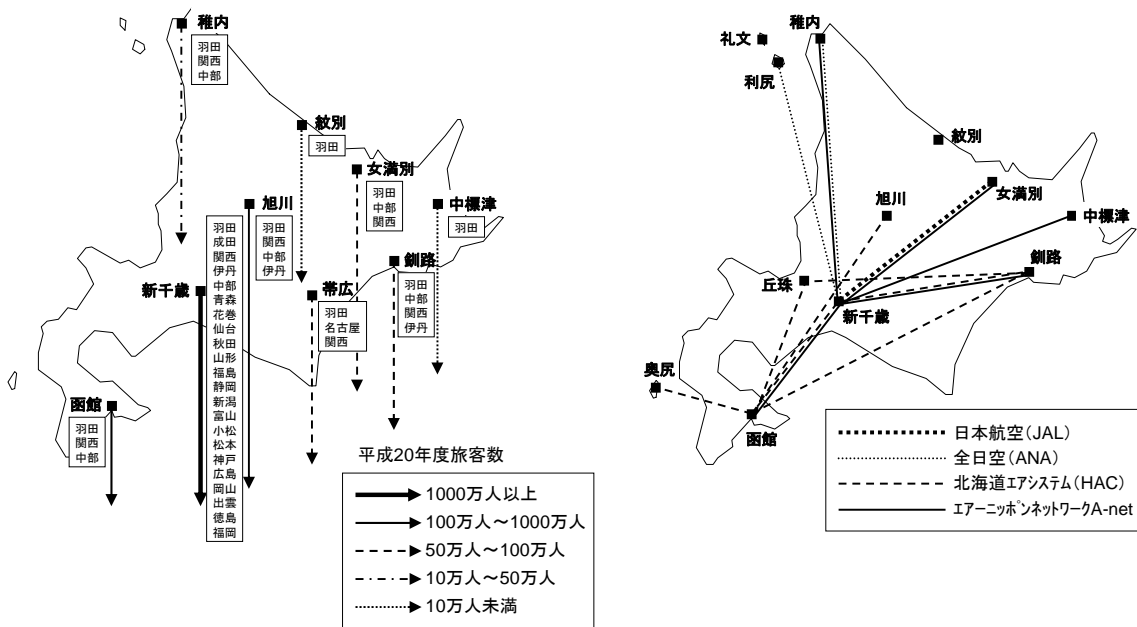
稚内
羽田
関西
中部

紋別
羽田

女満別
羽田
中部
関西

旭川
羽田
関西
中部
伊丹

中標津
羽田

新千歳
羽田
成田
関西
伊丹
中部
青森
花巻
仙台
秋田
山形
福島
静岡
新潟
富山
小松
松本
神戸
広島
岡山
出雲
徳島
福岡

帯広
羽田
名古屋
関西

釧路
羽田
中部
関西
伊丹

函館
羽田
関西
中部

平成20年度旅客数
1000万人以上
100万人～1000万人
50万人～100万人
10万人～50万人
10万人未満

礼文
稚内
利尻
紋別
旭川
女満別
中標津
釧路
丘珠
新千歳
奥尻
函館

日本航空(JAL)
全日空(ANA)
北海道エアシステム(HAC)
エアーニッポンネットワークA-net